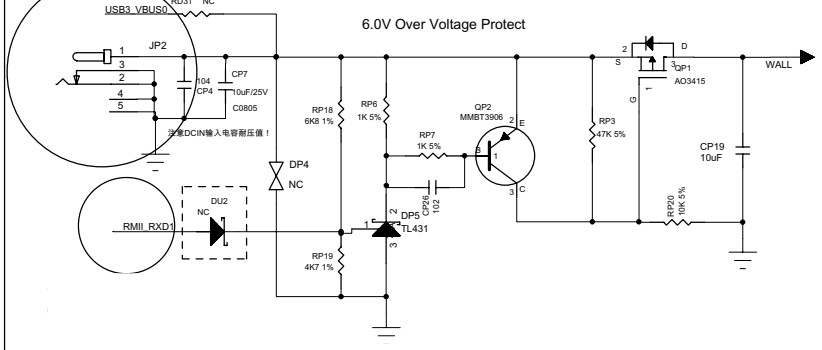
RD31 NC
USB3_VBUS0
6.0V Over Voltage Protect
JP2
1
3
2
4
5
104
CP4
CP7
10uF/25V
C0805
注意DCIN输入电容耐压值！
RP18
6K8 1%
RP6
1K 5%
RP7
1K 5%
QP2
MMBT3906
2
E
1
B
3
C
CP26
102
DP4
NC
DU2
NC
RMII_RXD1
1
2
DP5
TL431
3
RP19
4K7 1%
RP3
47K 5%
2
S
D
3
QP1
AO3415
G
1
WALL
CP19
10uF
RP20
10K 5%